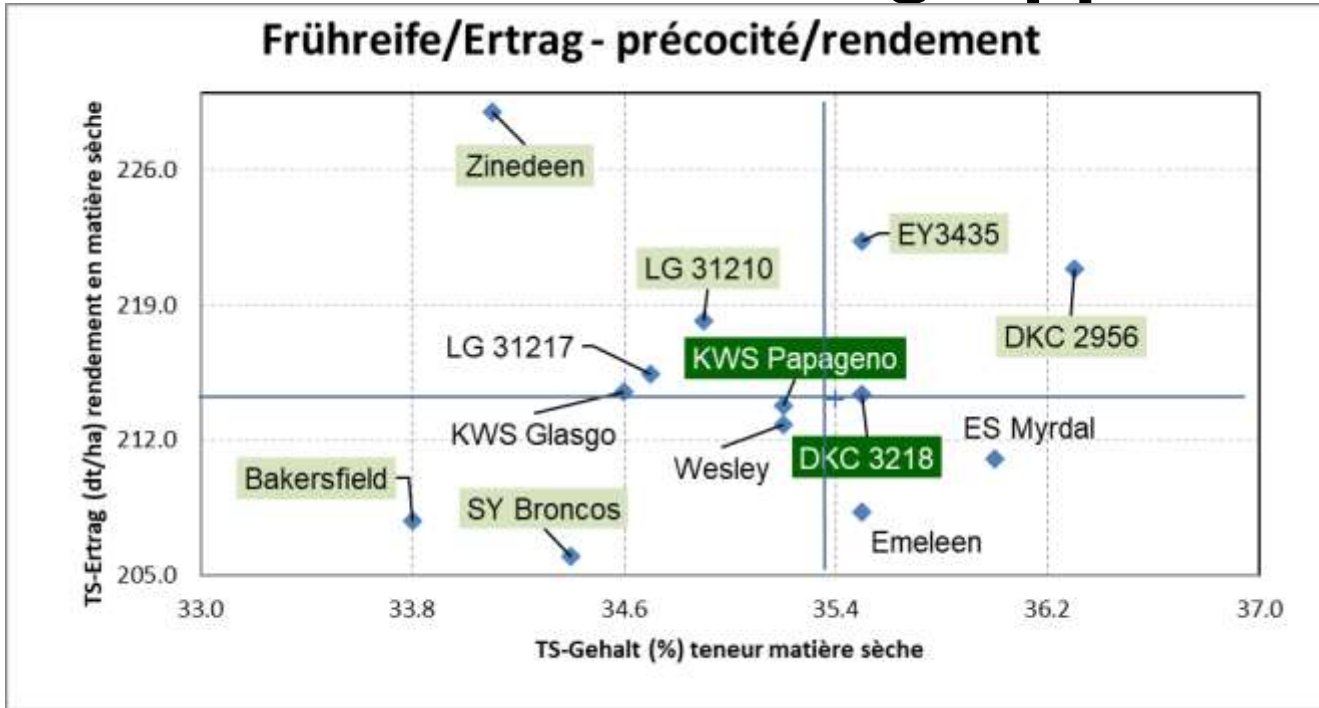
Frühreife/Ertrag - précocité/rendement

TS-Ertrag (dt/ha) rendement en matière sèche

226.0
219.0
212.0
205.0

Zinedeen
EY3435
LG 31210
DKC 2956
LG 31217
KWS Papageno
KWS Glasgo
ES Myrdal
Wesley
DKC 3218
Bakersfield
SY Broncos
Emeleen

33.0
33.8
34.6
35.4
36.2
37.0

TS-Gehalt (%) teneur matière sèche